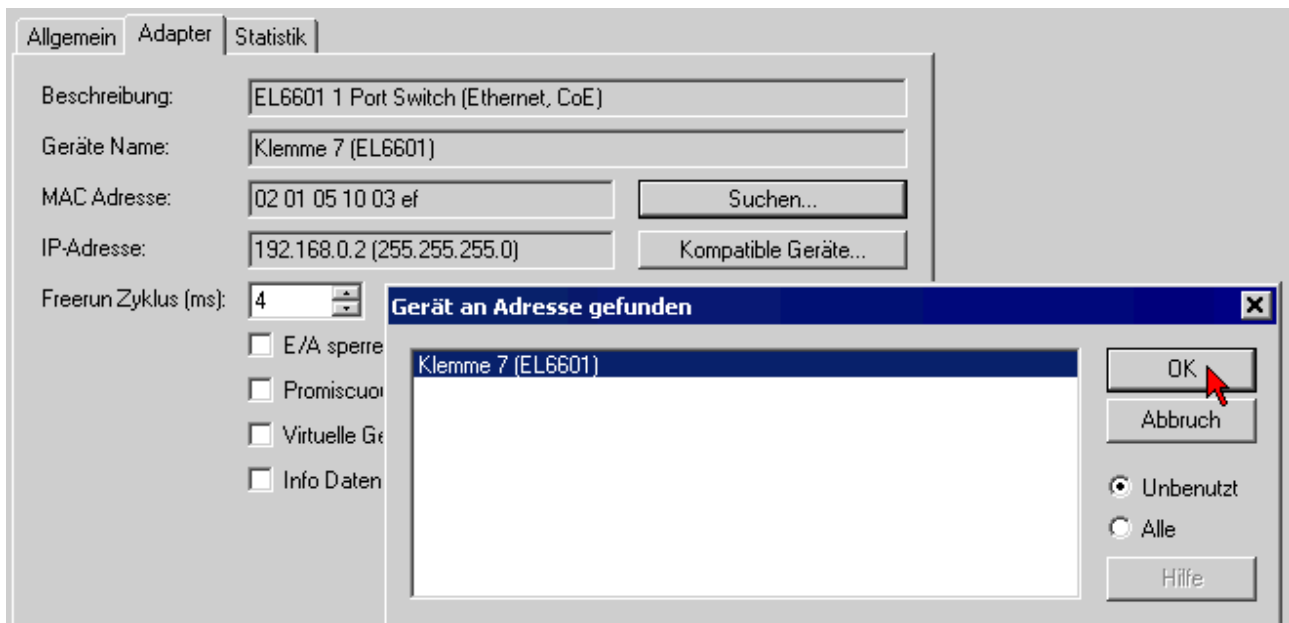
Allgemein | Adapter | Statistik

Beschreibung: EL6601 1 Port Switch (Ethernet, CoE)

Geräte Name: Klemme 7 (EL6601)

MAC Adresse: 02 01 05 10 03 ef | Suchen...

IP-Adresse: 192.168.0.2 (255.255.255.0) | Kompatible Geräte...

Freerun Zyklus (ms): 4

E/A sperre

Promiscuo

Virtuelle Ge

Info Daten

Gerät an Adresse gefunden

Klemme 7 (EL6601)

OK

Abbruch

Unbenutzt

Alle

Hilfe